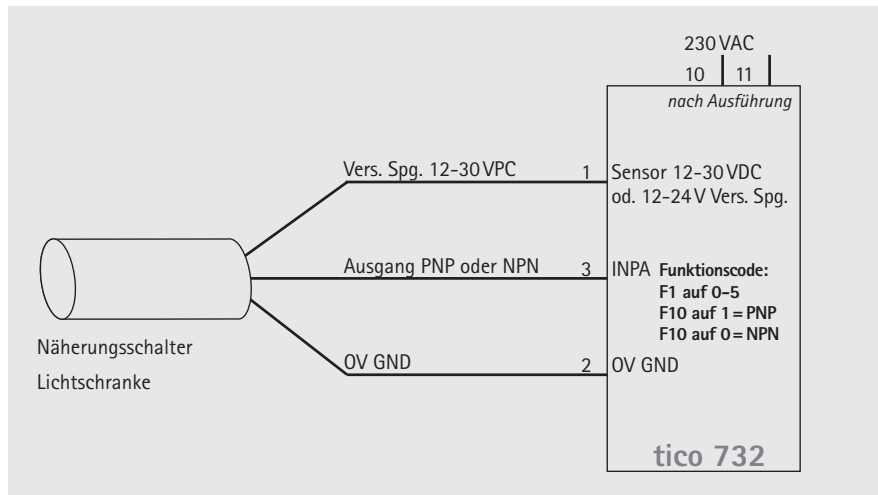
230 VAC
10 11
nach Ausführung

Vers. Spg. 12-30 VPC
1
Sensor 12-30 VDC
od. 12-24 V Vers. Spg.

Ausgang PNP oder NPN
3
INPA
Funktionscode:
F1 auf 0-5
F10 auf 1 = PNP
F10 auf 0 = NPN

Näherungsschalter
Lichtschranke

0V GND
2
0V GND

tico 732